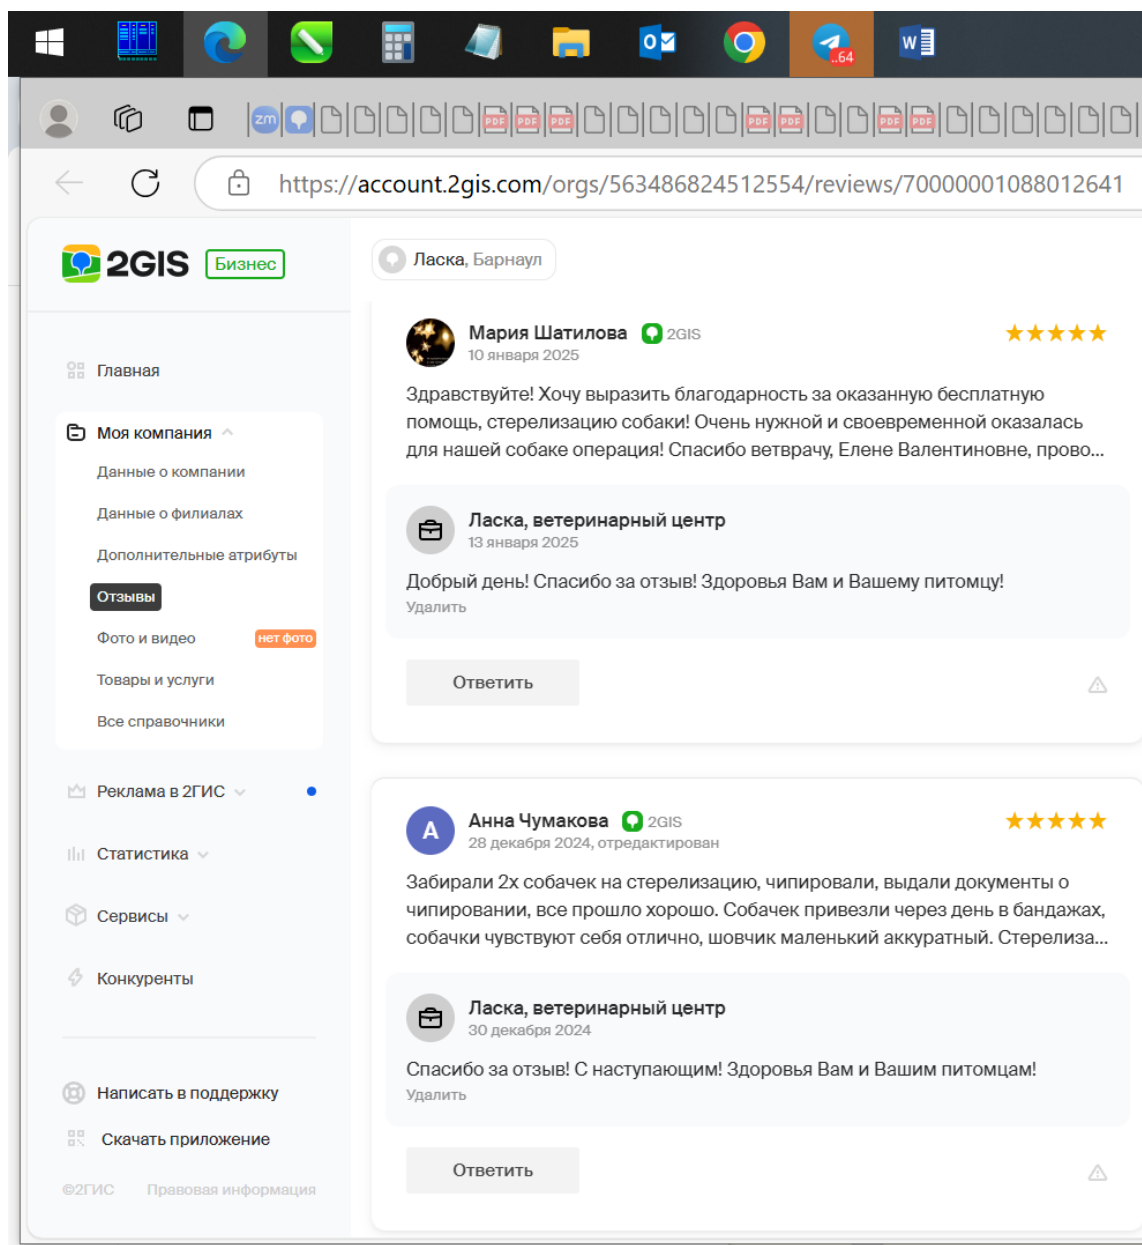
..64

zm

https://account.2gis.com/orgs/563486824512554/reviews/70000001088012641

2GIS Бизнес

Главная

Моя компания

Данные о компании

Данные о филиалах

Дополнительные атрибуты

Отзывы

Фото и видео нет фото

Товары и услуги

Все справочники

Реклама в 2ГИС

Статистика

Сервисы

Конкуренты

Написать в поддержку

Скачать приложение

©2ГИС Правовая информация

Ласка, Барнаул

Мария Шатилова 2GIS
10 января 2025

Здравствуйте! Хочу выразить благодарность за оказанную бесплатную помощь, стерелизацию собаки! Очень нужной и своевременной оказалась для нашей собаке операция! Спасибо ветврачу, Елене Валентиновне, прово...

Ласка, ветеринарный центр
13 января 2025

Добрый день! Спасибо за отзыв! Здоровья Вам и Вашему питомцу!
Удалить

Ответить

A

Анна Чумакова 2GIS
28 декабря 2024, отредактирован

Забирали 2х собачек на стерелизацию, чипировали, выдали документы о чипировании, все прошло хорошо. Собачек привезли через день в бандажах, собачки чувствуют себя отлично, шовчик маленький аккуратный. Стерелиза...

Ласка, ветеринарный центр
30 декабря 2024

Спасибо за отзыв! С наступающим! Здоровья Вам и Вашим питомцам!
Удалить

Ответить